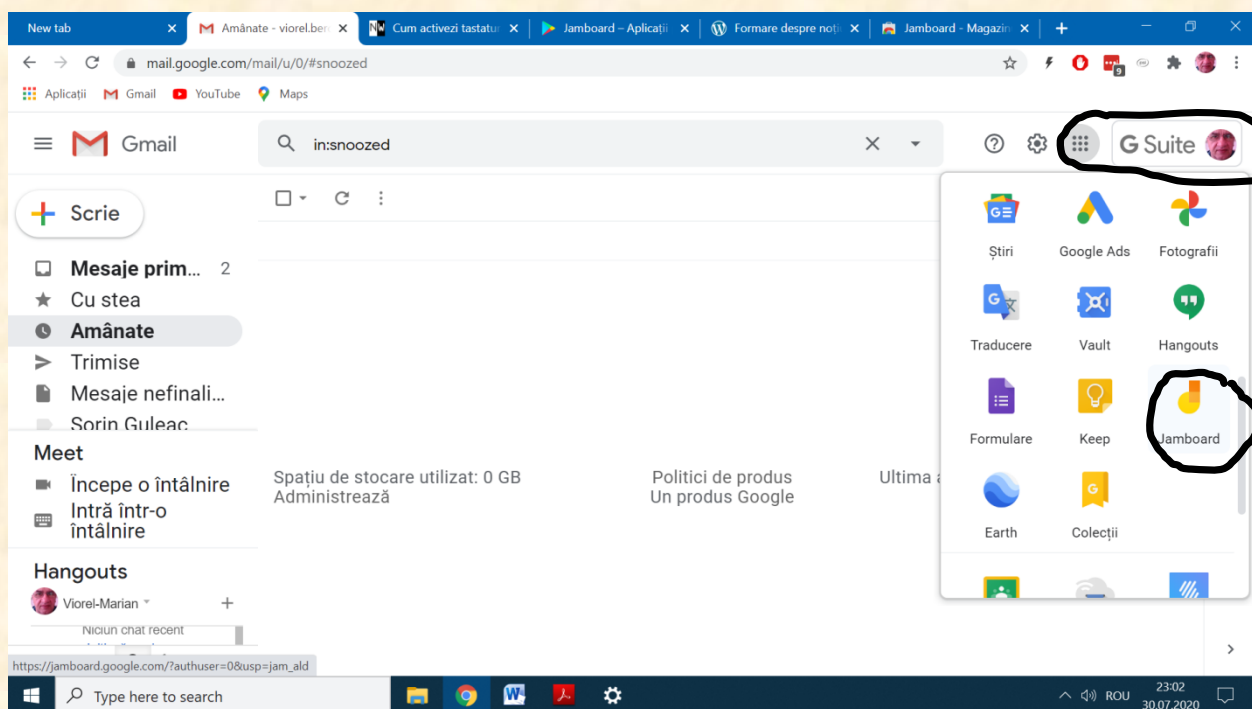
New tab
Amânate - viorel.ber
Cum activezi tastatur
Jamboard – Aplicații
Formare despre noți
Jamboard - Magazin
mail.google.com/mail/u/0/#snoozed
9
Aplicații Gmail YouTube Maps
Gmail
in:snoozed
G Suite
Scrie
Mesaje prim... 2
Cu stea
Amânate
Trimise
Mesaje nefinali...
Sorin Guleac
Meet
Începe o întâlnire
Intră într-o întâlnire
Hangouts
Viorel-Marian
Niciun chat recent
Spațiu de stocare utilizat: 0 GB
Administrează
Politici de produs
Un produs Google
Ultima a
Știri
Google Ads
Fotografii
Traducere
Vault
Hangouts
Formulare
Keep
Jamboard
Earth
Colecții
https://jamboard.google.com/?authuser=0&usp=jam_ald
Type here to search
ROU
23:02
30.07.2020